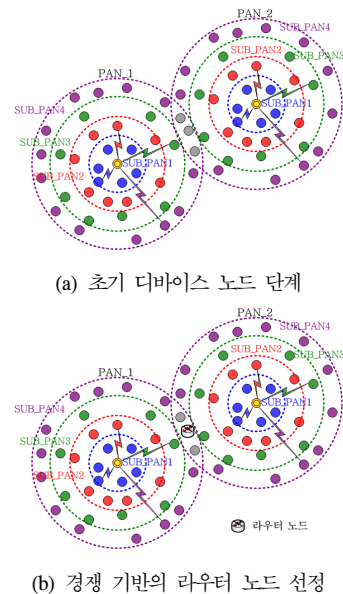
PAN_2
SUB_PAN4
PAN_1
SUB_PAN2
SUB_PAN3
SUB_PAN4
SUB_PAN1
SUB_PAN3
SUB_PAN1
SUB_PAN2

(a) 초기 디바이스 노드 단계

PAN_2
SUB_PAN4
PAN_1
SUB_PAN2
SUB_PAN3
SUB_PAN4
SUB_PAN1
SUB_PAN3
SUB_PAN1
SUB_PAN2
라우터 노드

(b) 경쟁 기반의 라우터 노드 선정